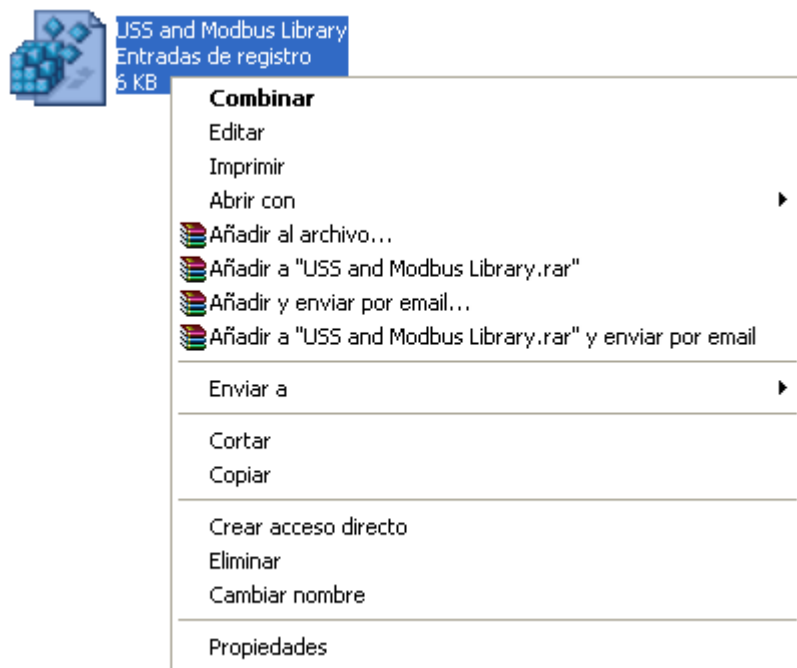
USS and Modbus Library
Entradas de registro
6 KB

Combinar
Editar
Imprimir
Abrir con
Añadir al archivo...
Añadir a "USS and Modbus Library.rar"
Añadir y enviar por email...
Añadir a "USS and Modbus Library.rar" y enviar por email

Enviar a

Cortar
Copiar

Crear acceso directo
Eliminar
Cambiar nombre

Propiedades